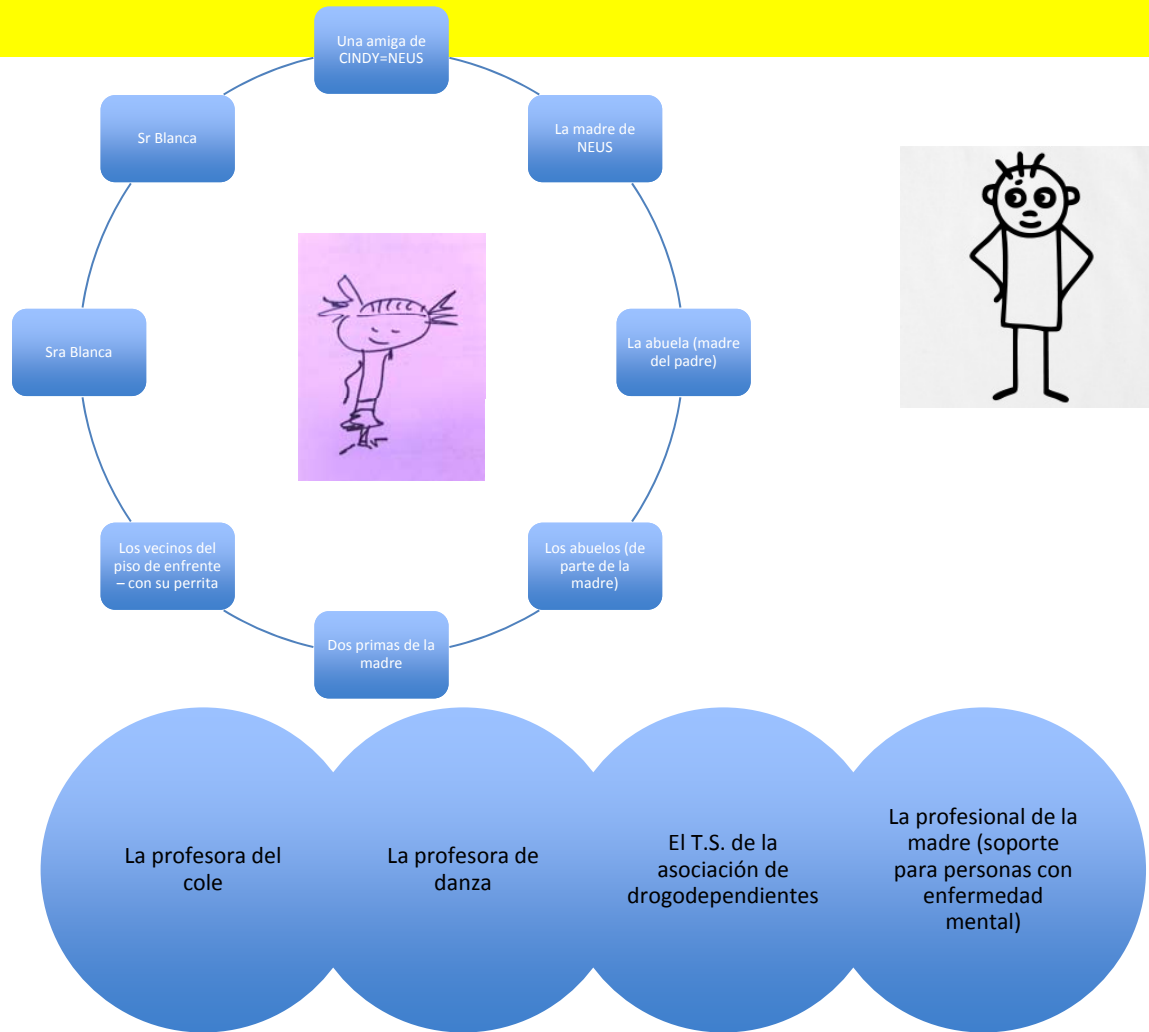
Una amiga de CINDY=NEUS

La madre de NEUS

La abuela (madre del padre)

Los abuelos (de parte de la madre)

Dos primas de la madre

Los vecinos del piso de enfrente – con su perrita

Sra Blanca

Sr Blanca

La profesora del cole

La profesora de danza

El T.S. de la asociación de drogodependientes

La profesional de la madre (soporte para personas con enfermedad mental)